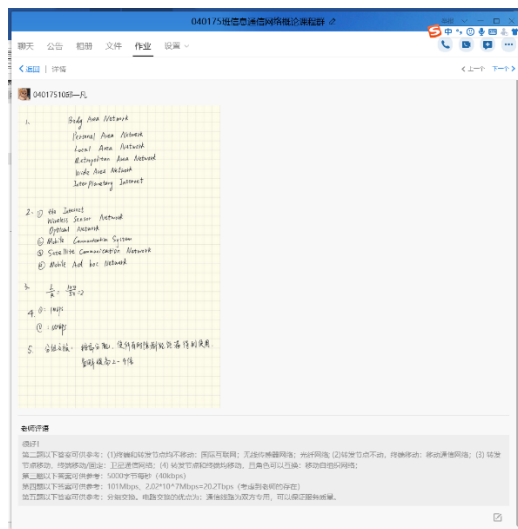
040175班信息通信网络概论课程群

聊天 公告 相册 文件 作业 设置

< 返回 | 详情

上一个 下一个

040175108郭一凡

1. Body Area Network
Personal Area Network
Local Area Network
Metropolitan Area Network
Wide Area Network
Interplanetary Internet

2. ① the Internet
Wireless Sensor Network
Optical Network
② Mobile Communication System
③ Satellite Communication Network
④ Mobile Ad hoc Network

3. $\frac{1}{x} = \frac{100}{50} = 2$

4. ① 1MB
② 50MB

5. 分组交换：将信息分组，使所有网络资源得到使用
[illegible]

老师评语

通过!
第二题以下答案可供参考：(1)传输和转发节点均不移动：因特网；无线传感器网络；光纤网络 (2)转发节点不动，终端移动：移动通信网络；(3) 转发节点移动，终端移动/固定：卫星通信网络；(4) 转发节点和终端均移动，且角色可以互换：移动自组织网络；
第三题以下答案可供参考：5000字节每秒（40kbps）
第四题以下答案可供参考：101Mbps，2.02*10^7Mbps=20.2Tbps（考虑到老师的存在）
第五题以下答案可供参考：分组交换，电路交换的缺点为：通信链路双方专用，可以保证服务质量。